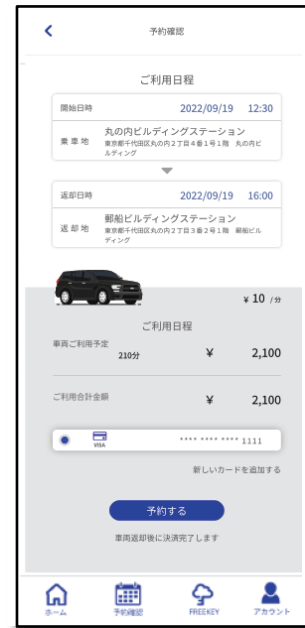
予約確認

ご利用日程

開始日時 2022/09/19 12:30

乗車地 丸の内ビルディングステーション
東京都千代田区丸の内２丁目４番１号１階 丸の内ビルディング

返却日時 2022/09/19 16:00

返却地 郵船ビルディングステーション
東京都千代田区丸の内２丁目３番２号１階 郵船ビルディング

¥ 10 /分

ご利用日程

車両ご利用予定 210分 ¥ 2,100

ご利用合計金額 ¥ 2,100

VISA **** **** **** 1111

新しいカードを追加する

予約する

車両返却後に決済完了します

ホーム 予約確認 FREEKEY アカウント